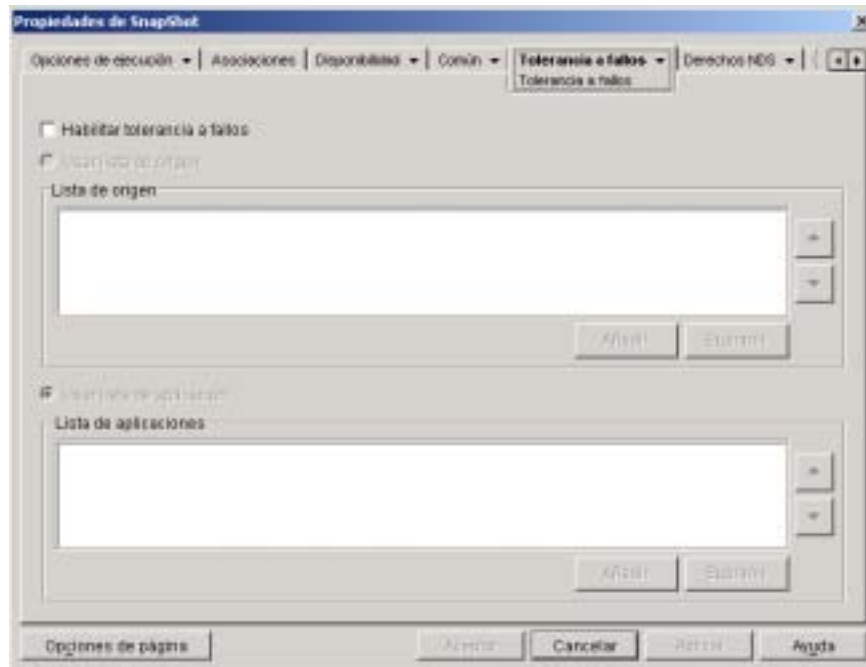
Propiedades de SnapShot

Opciones de ejecución ▾ | Asociaciones | Disponibilidad ▾ | Común ▾ | Tolerancia a fallos ▾ | Derechos NDS ▾

Tolerancia a fallos

Habilitar tolerancia a fallos

Usar lista de origen

Lista de origen

Añadir

Suprimir

Usar lista de aplicaciones

Lista de aplicaciones

Añadir

Suprimir

Opciones de página

Aceptar

Cancelar

Aplicar

Ayuda